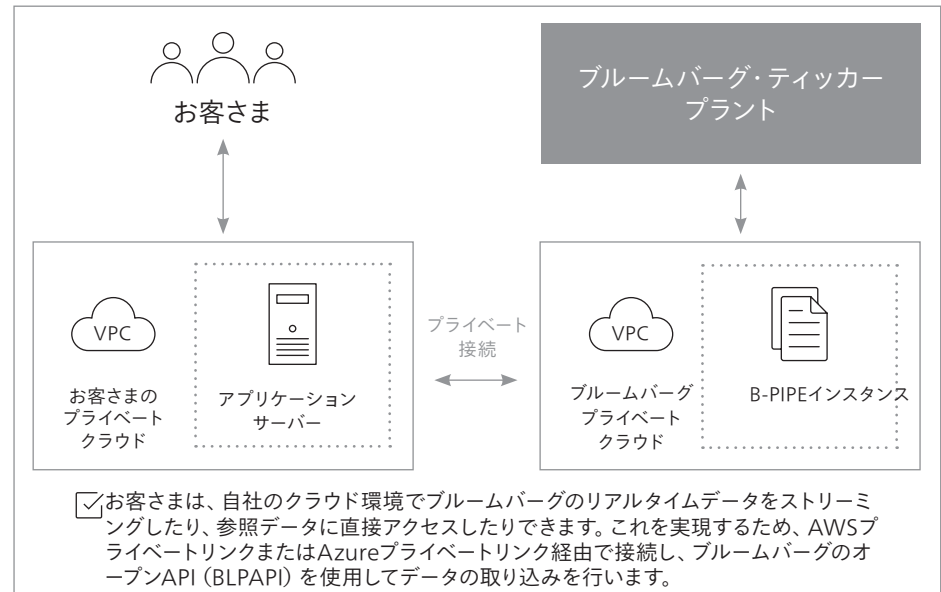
お客さま

ブルームバーグ・ティッカー
プラント

VPC

お客さまの
プライベート
クラウド

アプリケーション
サーバー

プライベート
接続

VPC

ブルームバーグ
プライベート
クラウド

B-PIPEインスタンス

お客さまは、自社のクラウド環境でブルームバーグのリアルタイムデータをストリーミングしたり、参照データに直接アクセスしたりできます。これを実現するため、AWSプライベートリンクまたはAzureプライベートリンク経由で接続し、ブルームバーグのオープンAPI（BLPAPI）を使用してデータの取り込みを行います。